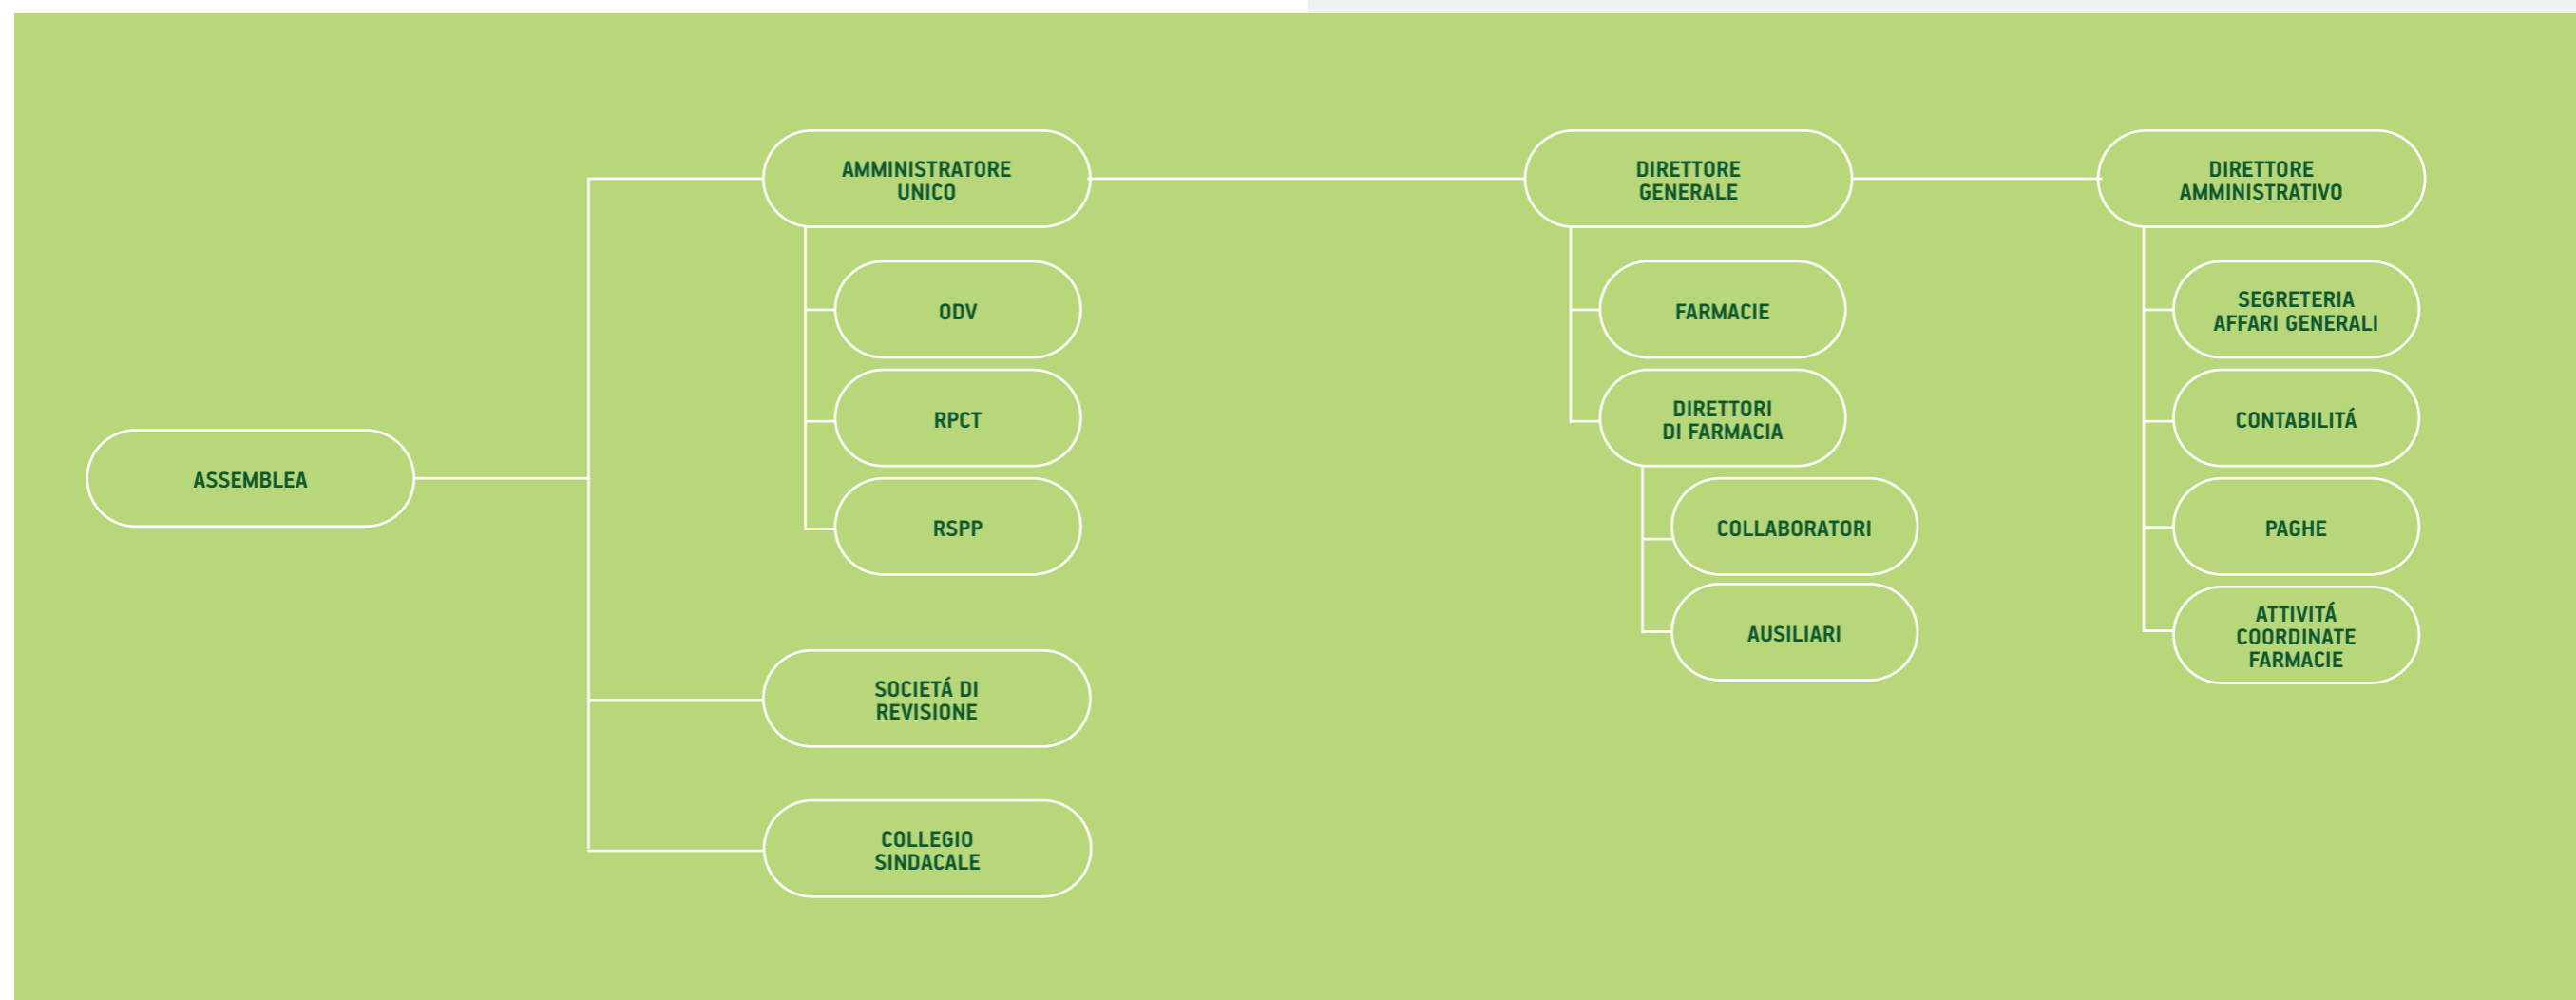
ASSEMBLEA

AMMINISTRATORE UNICO

ODV

RPCT

RSPP

SOCIETÁ DI REVISIONE

COLLEGIO SINDACALE

DIRETTORE GENERALE

FARMACIE

DIRETTORI DI FARMACIA

COLLABORATORI

AUSILIARI

DIRETTORE AMMINISTRATIVO

SEGRETERIA AFFARI GENERALI

CONTABILITÁ

PAGHE

ATTIVITÁ COORDINATE FARMACIE